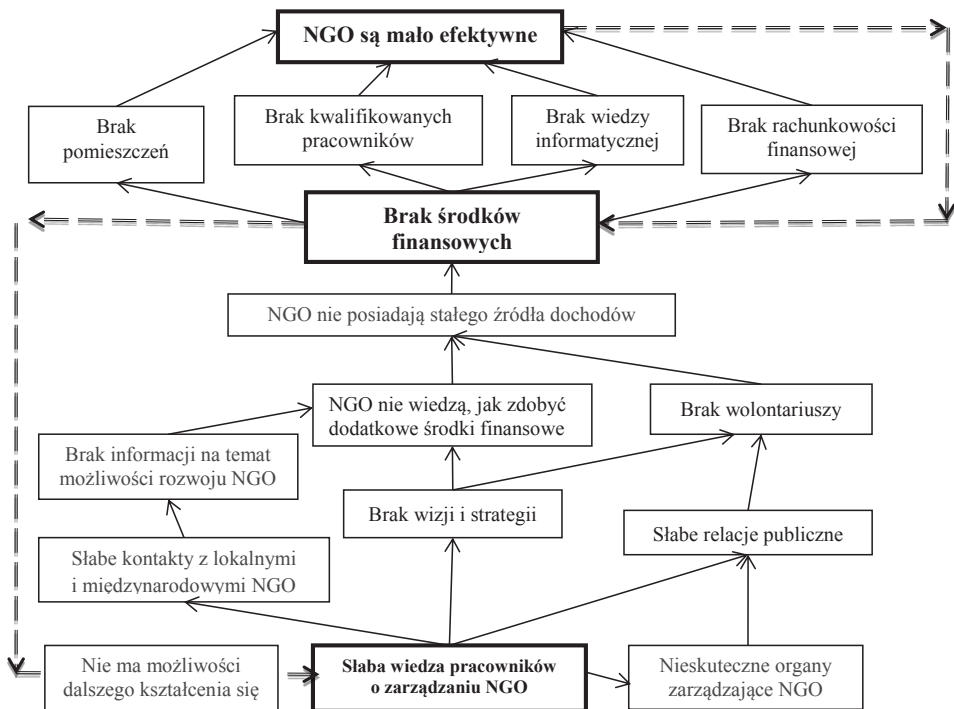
NGO są mało efektywne

Brak pomieszczeń

Brak kwalifikowanych pracowników

Brak wiedzy informatycznej

Brak rachunkowości finansowej

Brak środków finansowych

NGO nie posiadają stałego źródła dochodów

NGO nie wiedzą, jak zdobyć dodatkowe środki finansowe

Brak wolontariuszy

Brak informacji na temat możliwości rozwoju NGO

Brak wizji i strategii

Słabe relacje publiczne

Słabe kontakty z lokalnymi i międzynarodowymi NGO

Nie ma możliwości dalszego kształcenia się

Słaba wiedza pracowników o zarządzaniu NGO

Nieskuteczne organy zarządzające NGO